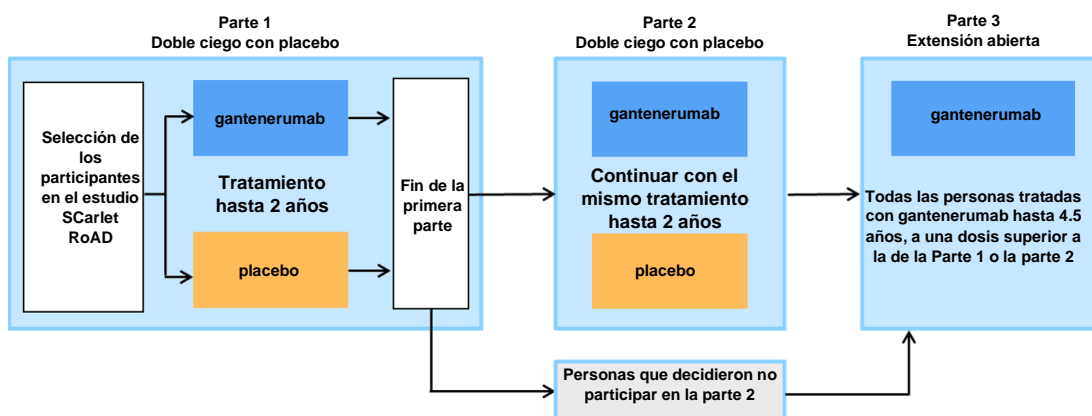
Parte 1
Doble ciego con placebo

Selección de los participantes en el estudio SCarlet RoAD

gantenerumab

Tratamiento hasta 2 años

placebo

Fin de la primera parte

Parte 2
Doble ciego con placebo

gantenerumab

Continuar con el mismo tratamiento hasta 2 años

placebo

Parte 3
Extensión abierta

gantenerumab

Todas las personas tratadas con gantenerumab hasta 4.5 años, a una dosis superior a la de la Parte 1 o la parte 2

Personas que decidieron no participar en la parte 2